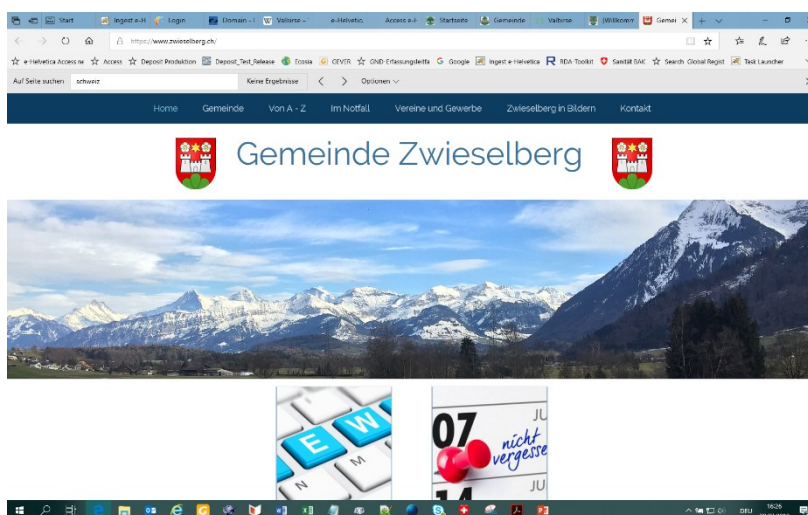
Start | Ingest e-H | Login | Domain - | Valbirse - | e-Helvetic | Access e-H | Startseite | Gemeinde | Valbirse | Willkomm | Gemei

https://www.zwieselberg.ch/

e-Helvetica Access re | Access | Deposit Produktion | Deposit_Test_Release | Ecosia | GEVER | GND-Erfassungsleitfa | Google | Ingest e-Helvetica | RDA-Toolkit | Sanität BAK | Search Global Regist | Task Launcher

Auf Seite suchen | schweiz | Keine Ergebnisse | Optionen

Home | Gemeinde | Von A - Z | Im Notfall | Vereine und Gewerbe | Zwieselberg in Bildern | Kontakt

Gemeinde Zwieselberg

E W
M
N

07
JU
nicht vergesse
14
JU

DEU
16:26